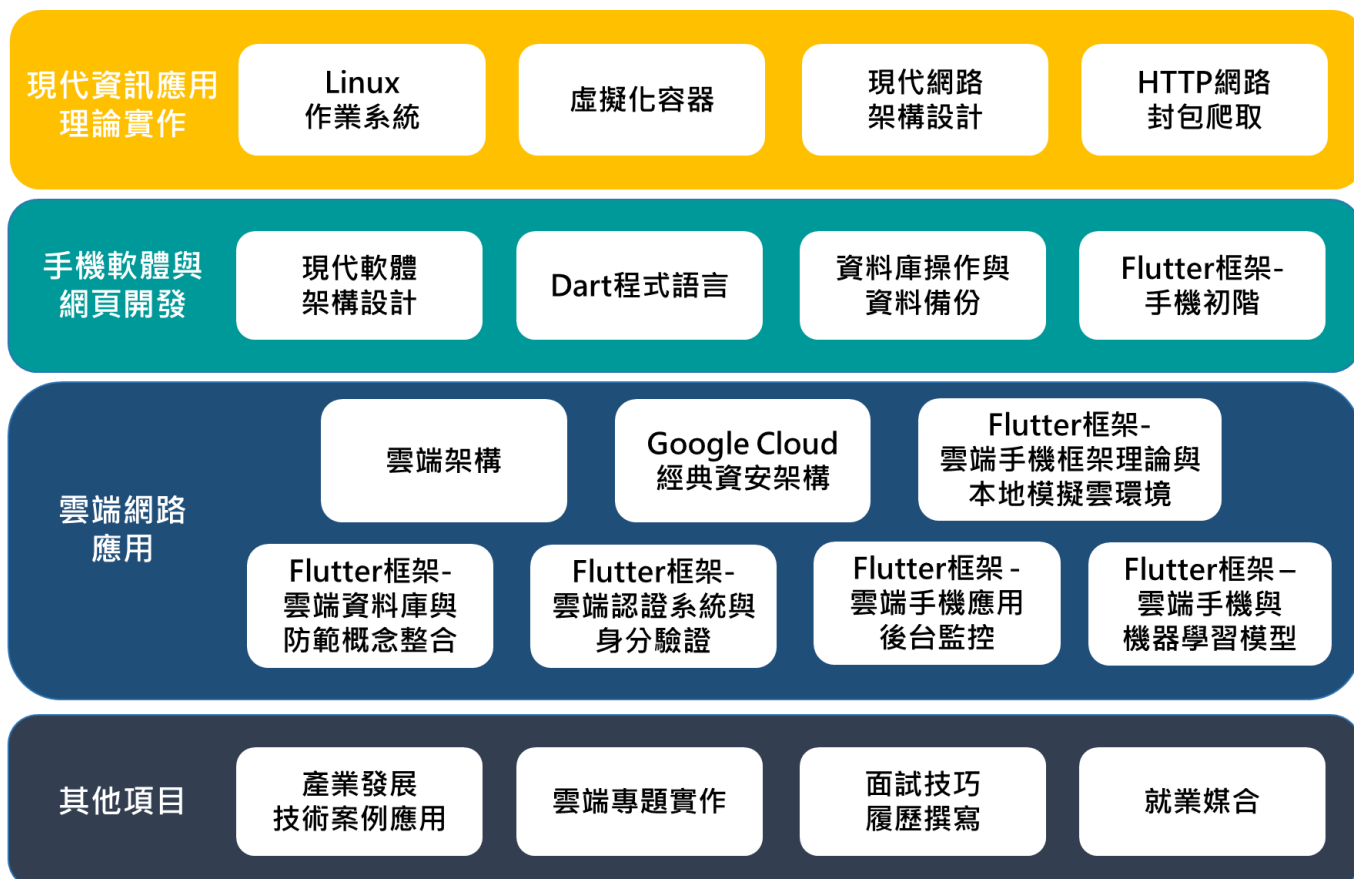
現代資訊應用理論實作

Linux 作業系統

虛擬化容器

現代網路架構設計

HTTP網路封包爬取

手機軟體與網頁開發

現代軟體架構設計

Dart程式語言

資料庫操作與資料備份

Flutter框架-手機初階

雲端網路應用

雲端架構

Google Cloud 經典資安架構

Flutter框架-雲端手機框架理論與本地模擬雲環境

Flutter框架-雲端資料庫與防範概念整合

Flutter框架-雲端認證系統與身分驗證

Flutter框架 - 雲端手機應用後台監控

Flutter框架 – 雲端手機與機器學習模型

其他項目

產業發展技術案例應用

雲端專題實作

面試技巧履歷撰寫

就業媒合